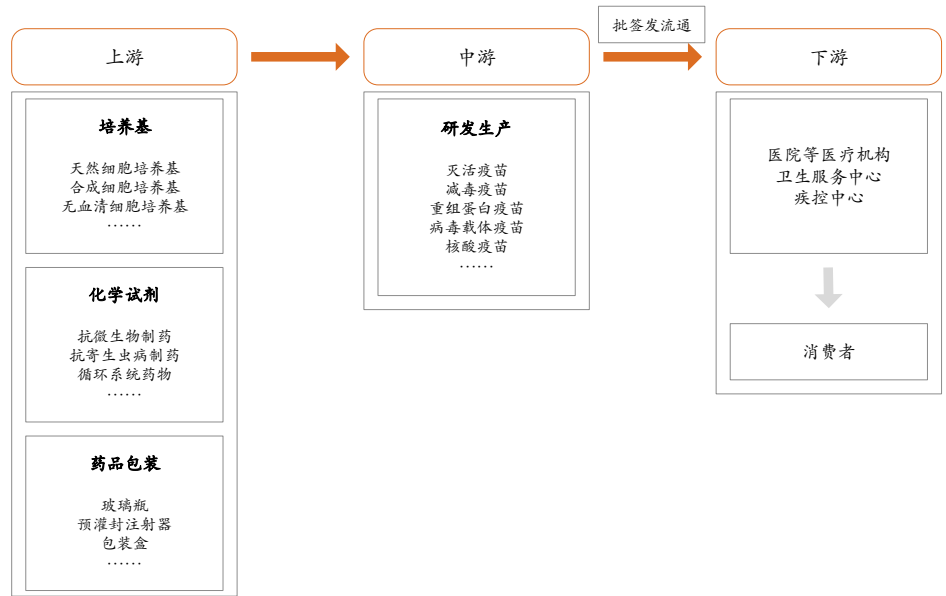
上游

培养基

天然细胞培养基
合成细胞培养基
无血清细胞培养基
……

化学试剂

抗微生物制药
抗寄生虫病制药
循环系统药物
……

药品包装

玻璃瓶
预灌封注射器
包装盒
……

中游

研发生产

灭活疫苗
减毒疫苗
重组蛋白疫苗
病毒载体疫苗
核酸疫苗
……

批签发流通

下游

医院等医疗机构
卫生服务中心
疾控中心

消费者